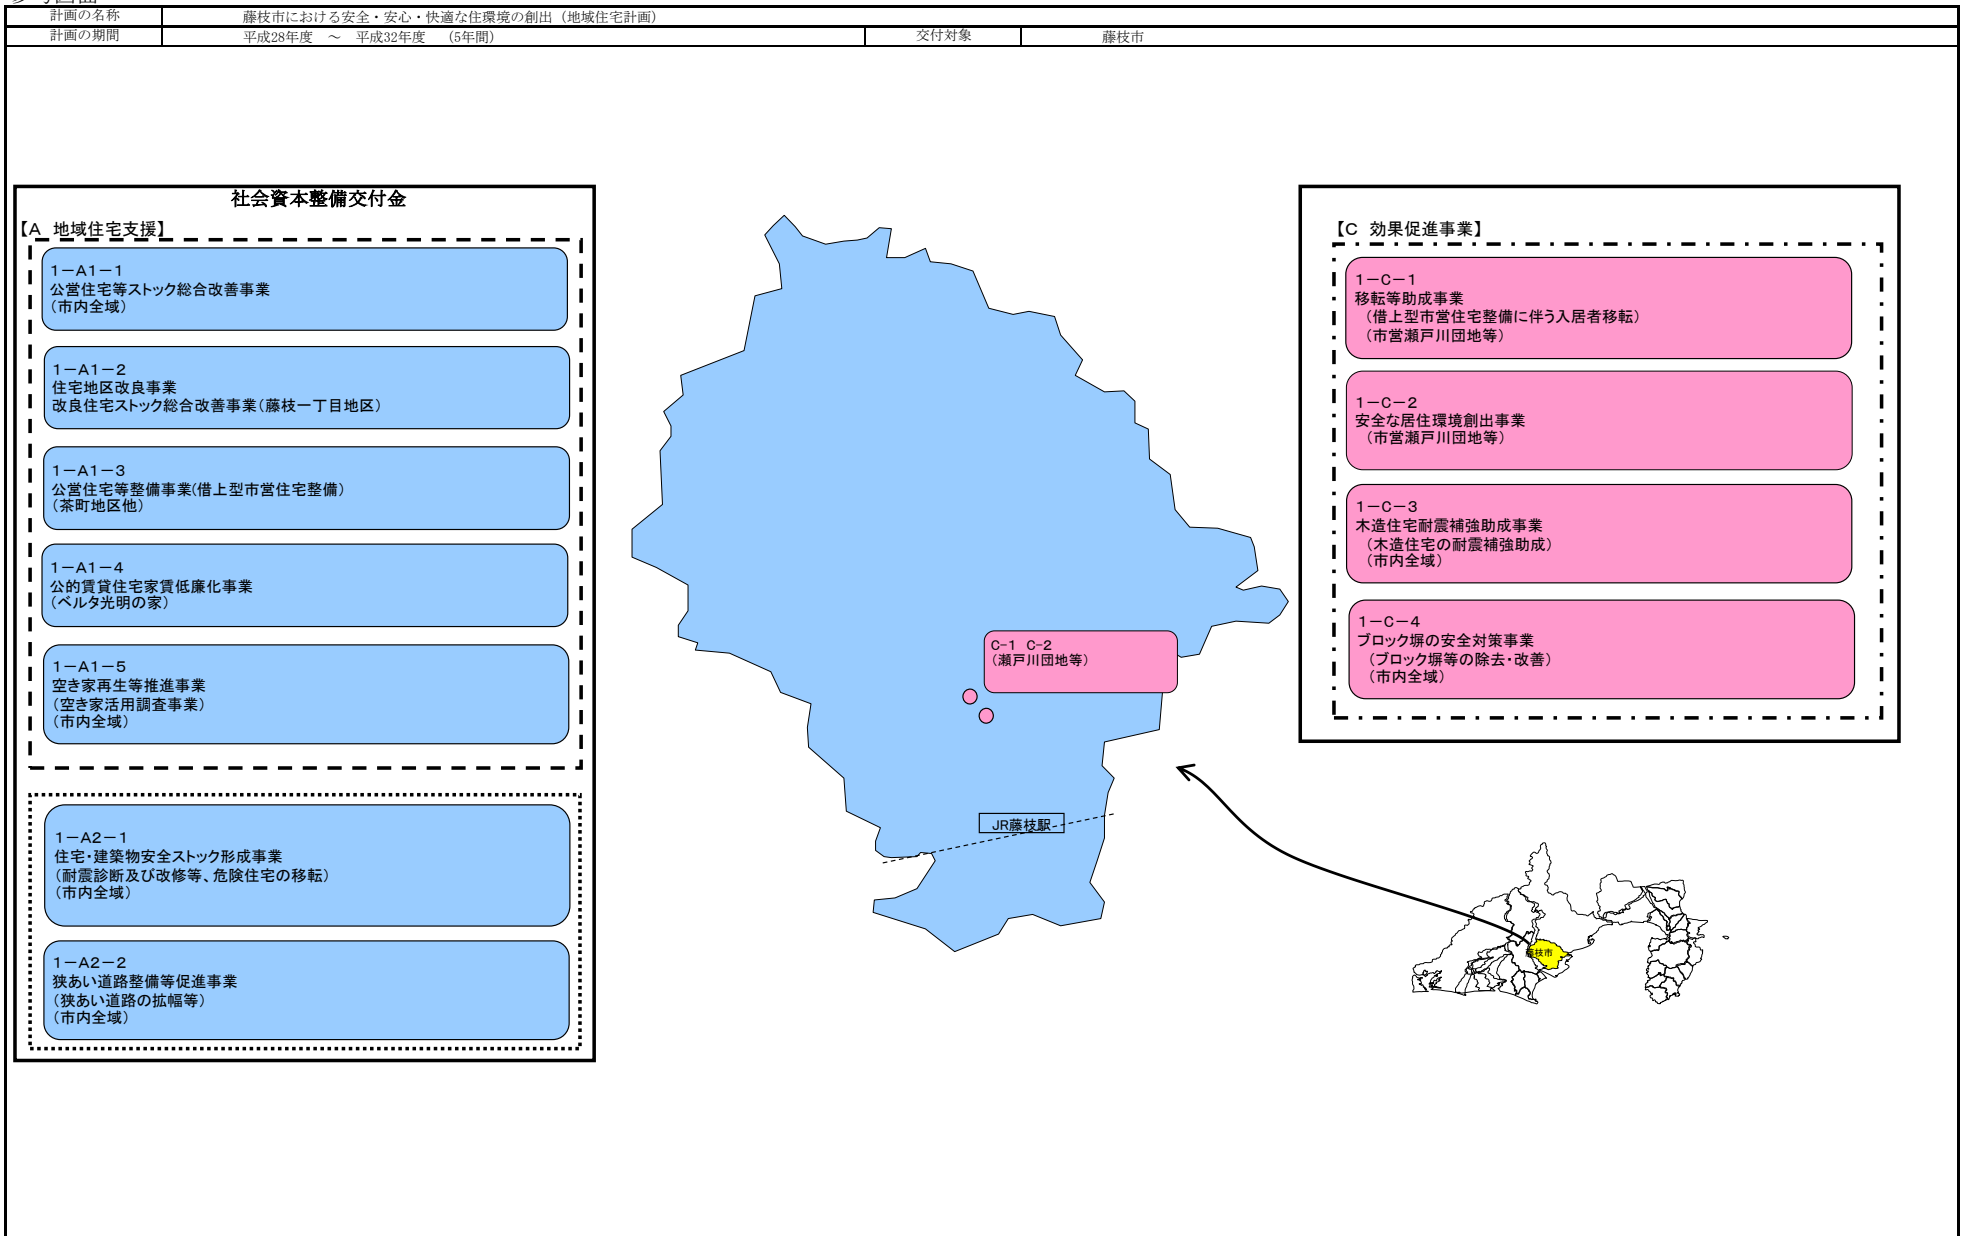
| 計画の名称 | 藤枝市における安全・安心・快適な住環境の創出（地域住宅計画） | | |
|---|---|---|---|
| 計画の期間 | 平成28年度　～　平成32年度　（5年間） | 交付対象 | 藤枝市 |

社会資本整備交付金

【A 地域住宅支援】

1－A1－1
公営住宅等ストック総合改善事業
（市内全域）

1－A1－2
住宅地区改良事業
改良住宅ストック総合改善事業（藤枝一丁目地区）

1－A1－3
公営住宅等整備事業(借上型市営住宅整備)
（茶町地区他）

1－A1－4
公的賃貸住宅家賃低廉化事業
（ベルタ光明の家）

1－A1－5
空き家再生等推進事業
（空き家活用調査事業）
（市内全域）

1－A2－1
住宅・建築物安全ストック形成事業
（耐震診断及び改修等、危険住宅の移転）
（市内全域）

1－A2－2
狭あい道路整備等促進事業
（狭あい道路の拡幅等）
（市内全域）

C-1　C-2
（瀬戸川団地等）

JR藤枝駅

【C 効果促進事業】

1－C－1
移転等助成事業
（借上型市営住宅整備に伴う入居者移転）
（市営瀬戸川団地等）

1－C－2
安全な居住環境創出事業
（市営瀬戸川団地等）

1－C－3
木造住宅耐震補強助成事業
（木造住宅の耐震補強助成）
（市内全域）

1－C－4
ブロック塀の安全対策事業
（ブロック塀等の除去・改善）
（市内全域）

藤枝市